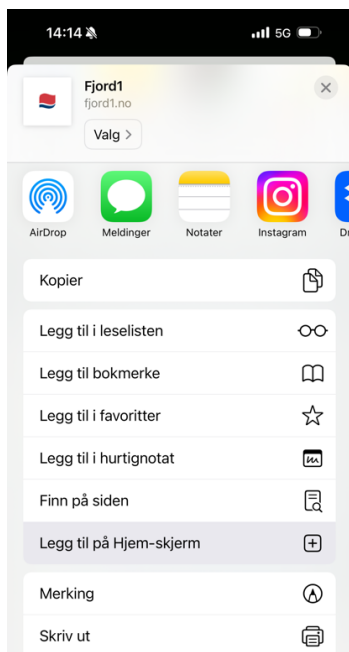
14:14 5G

Fjord1
fjord1.no
Valg >

AirDrop
Meldinger
Notater
Instagram
Dr

Kopier

Legg til i leselisten

Legg til bokmerke

Legg til i favoritter

Legg til i hurtignotat

Finn på siden

Legg til på Hjem-skjerm

Merking

Skriv ut